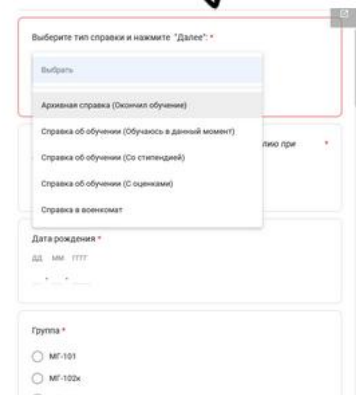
Выберите тип справки и нажмите "Далее": *

Выбрать

Архивная справка (Окончил обучение)

Справка об обучении (Обучаюсь в данный момент)

Справка об обучении (Со стипендией)

Справка об обучении (С оценками)

Справка в военкомат

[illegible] лию при *

Дата рождения *

ДД ММ ГГГГ

Группа *

МГ-101

МГ-102к